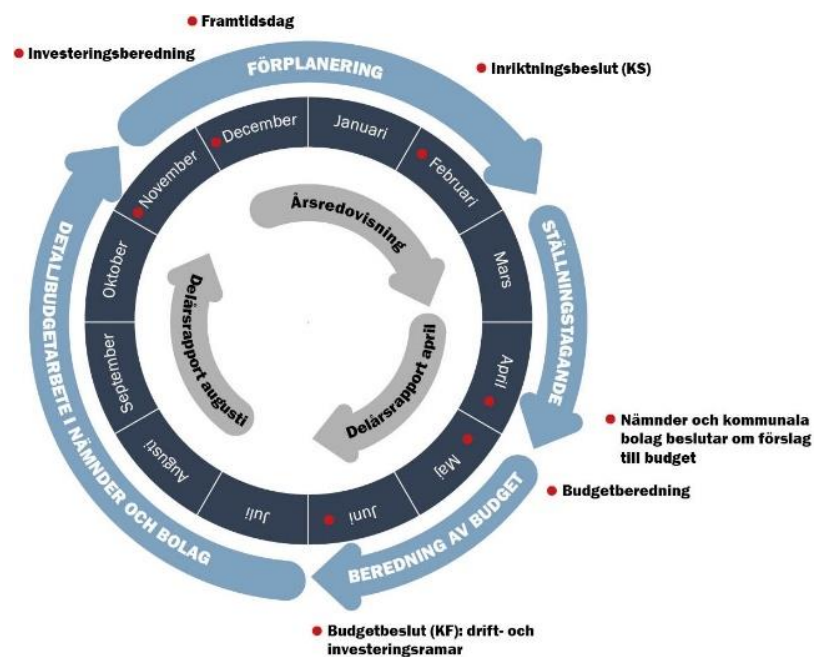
Framtidsdag

Investeringsberedning

FÖRPLANERING

Inriktningsbeslut (KS)

December

Januari

November

Februari

Oktober

Mars

September

April

Augusti

Maj

Juli

Juni

Årsredovisning

Delårsrapport augusti

Delårsrapport april

STÄLLNINGSTAGANDE

Nämnder och kommunala bolag beslutar om förslag till budget

Budgetberedning

BEREDNING AV BUDGET

DETALJBUDGETARBETE I NÄMNDER OCH BOLAG

Budgetbeslut (KF): drift- och investeringsramar